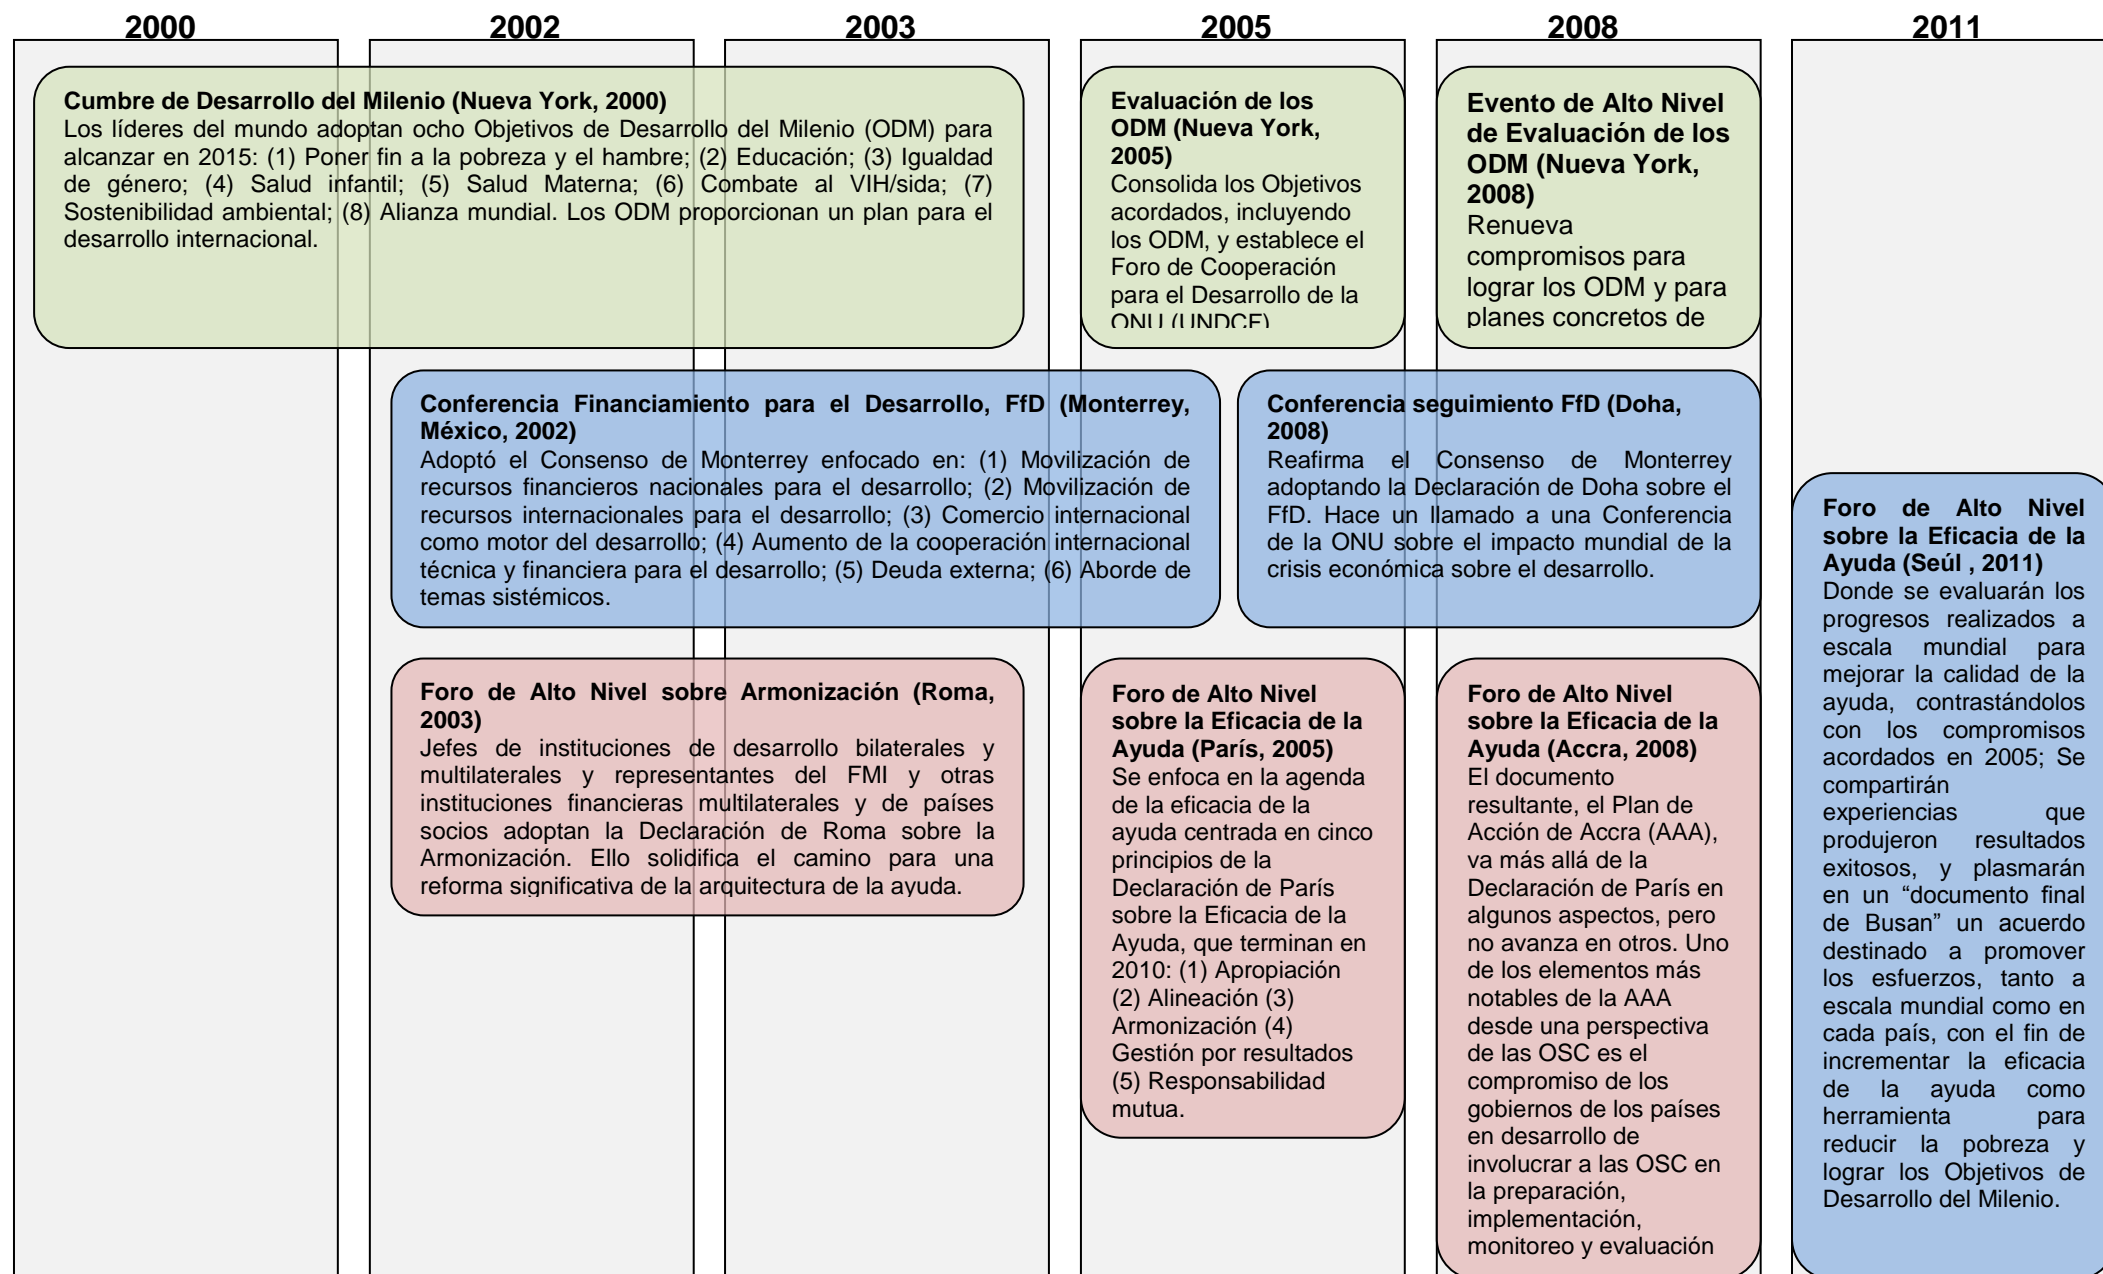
2000

2002

2003

2005

2008

2011

**Cumbre de Desarrollo del Milenio (Nueva York, 2000)**
Los líderes del mundo adoptan ocho Objetivos de Desarrollo del Milenio (ODM) para alcanzar en 2015: (1) Poner fin a la pobreza y el hambre; (2) Educación; (3) Igualdad de género; (4) Salud infantil; (5) Salud Materna; (6) Combate al VIH/sida; (7) Sostenibilidad ambiental; (8) Alianza mundial. Los ODM proporcionan un plan para el desarrollo internacional.

**Evaluación de los ODM (Nueva York, 2005)**
Consolida los Objetivos acordados, incluyendo los ODM, y establece el Foro de Cooperación para el Desarrollo de la ONU (UNDCF)

**Evento de Alto Nivel de Evaluación de los ODM (Nueva York, 2008)**
Renueva compromisos para lograr los ODM y para planes concretos de

**Conferencia Financiamiento para el Desarrollo, FfD (Monterrey, México, 2002)**
Adoptó el Consenso de Monterrey enfocado en: (1) Movilización de recursos financieros nacionales para el desarrollo; (2) Movilización de recursos internacionales para el desarrollo; (3) Comercio internacional como motor del desarrollo; (4) Aumento de la cooperación internacional técnica y financiera para el desarrollo; (5) Deuda externa; (6) Aborde de temas sistémicos.

**Conferencia seguimiento FfD (Doha, 2008)**
Reafirma el Consenso de Monterrey adoptando la Declaración de Doha sobre el FfD. Hace un llamado a una Conferencia de la ONU sobre el impacto mundial de la crisis económica sobre el desarrollo.

**Foro de Alto Nivel sobre la Eficacia de la Ayuda (Seúl , 2011)**
Donde se evaluarán los progresos realizados a escala mundial para mejorar la calidad de la ayuda, contrastándolos con los compromisos acordados en 2005; Se compartirán experiencias que produjeron resultados exitosos, y plasmarán en un "documento final de Busan" un acuerdo destinado a promover los esfuerzos, tanto a escala mundial como en cada país, con el fin de incrementar la eficacia de la ayuda como herramienta para reducir la pobreza y lograr los Objetivos de Desarrollo del Milenio.

**Foro de Alto Nivel sobre Armonización (Roma, 2003)**
Jefes de instituciones de desarrollo bilaterales y multilaterales y representantes del FMI y otras instituciones financieras multilaterales y de países socios adoptan la Declaración de Roma sobre la Armonización. Ello solidifica el camino para una reforma significativa de la arquitectura de la ayuda.

**Foro de Alto Nivel sobre la Eficacia de la Ayuda (París, 2005)**
Se enfoca en la agenda de la eficacia de la ayuda centrada en cinco principios de la Declaración de París sobre la Eficacia de la Ayuda, que terminan en 2010: (1) Apropiación (2) Alineación (3) Armonización (4) Gestión por resultados (5) Responsabilidad mutua.

**Foro de Alto Nivel sobre la Eficacia de la Ayuda (Accra, 2008)**
El documento resultante, el Plan de Acción de Accra (AAA), va más allá de la Declaración de París en algunos aspectos, pero no avanza en otros. Uno de los elementos más notables de la AAA desde una perspectiva de las OSC es el compromiso de los gobiernos de los países en desarrollo de involucrar a las OSC en la preparación, implementación, monitoreo y evaluación